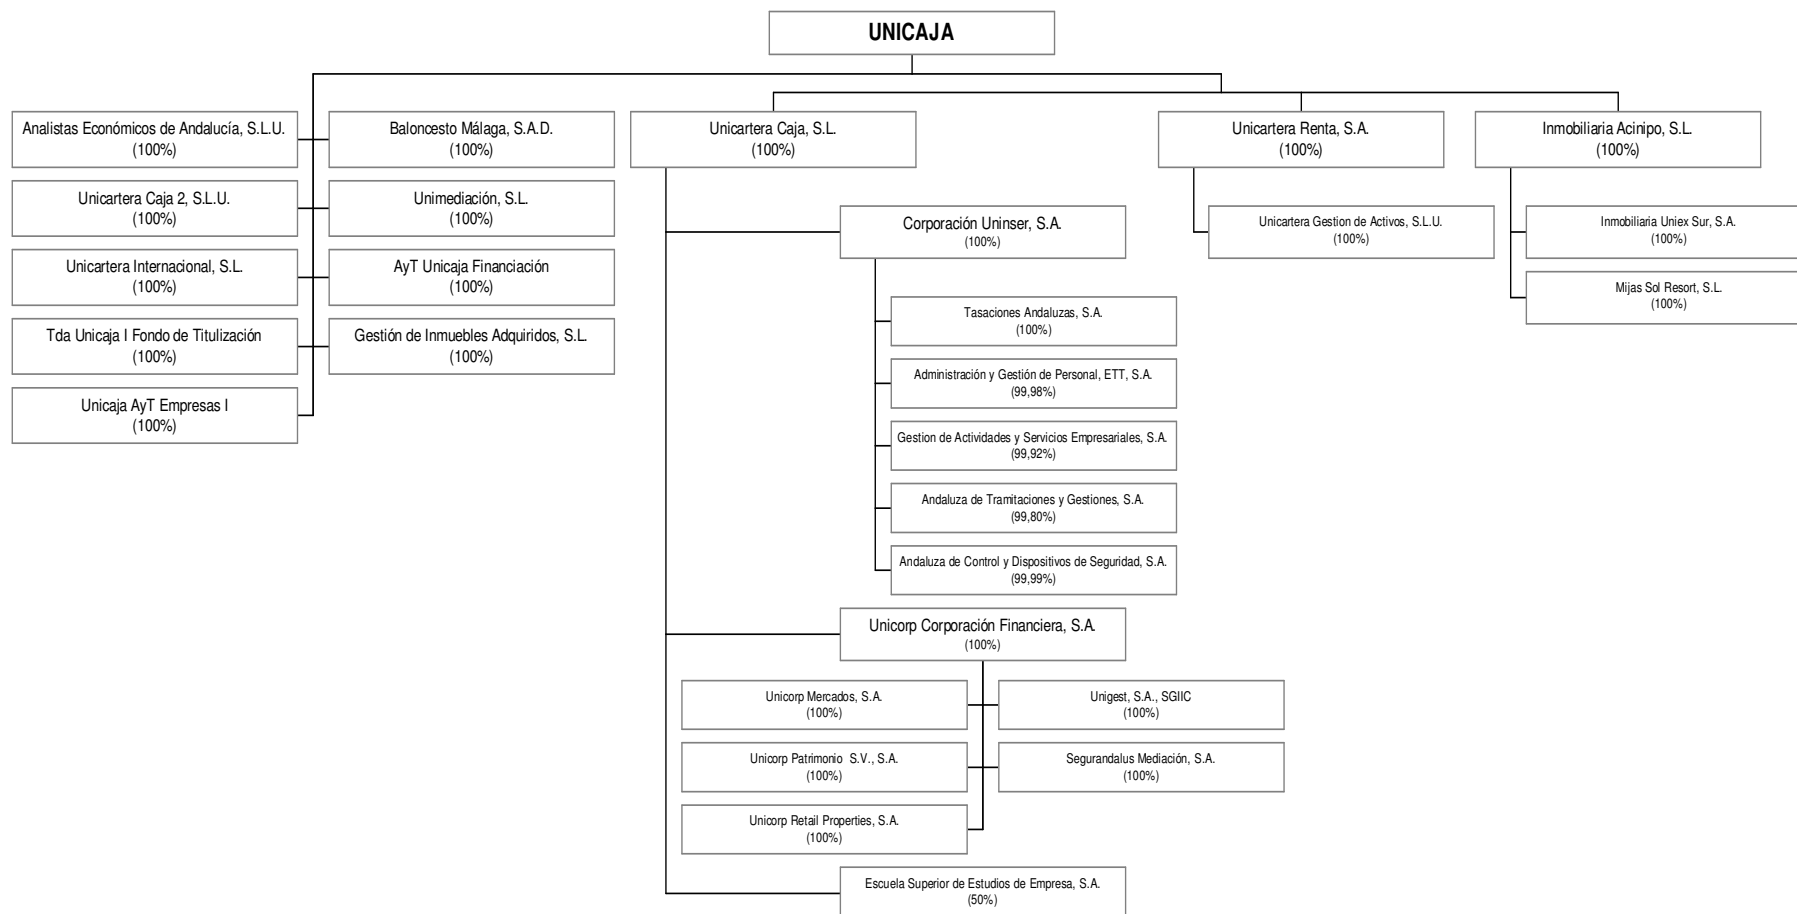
UNICAJA

Analistas Económicos de Andalucía, S.L.U.
(100%)

Baloncesto Málaga, S.A.D.
(100%)

Unicartera Caja 2, S.L.U.
(100%)

Unimediación, S.L.
(100%)

Unicartera Internacional, S.L.
(100%)

AyT Unicaja Financiación
(100%)

Tda Unicaja I Fondo de Titulización
(100%)

Gestión de Inmuebles Adquiridos, S.L.
(100%)

Unicaja AyT Empresas I
(100%)

Unicartera Caja, S.L.
(100%)

Corporación Uninser, S.A.
(100%)

Tasaciones Andaluzas, S.A.
(100%)

Administración y Gestión de Personal, ETT, S.A.
(99,98%)

Gestion de Actividades y Servicios Empresariales, S.A.
(99,92%)

Andaluza de Tramitaciones y Gestiones, S.A.
(99,80%)

Andaluza de Control y Dispositivos de Seguridad, S.A.
(99,99%)

Unicorp Corporación Financiera, S.A.
(100%)

Unicorp Mercados, S.A.
(100%)

Unigest, S.A., SGIIC
(100%)

Unicorp Patrimonio S.V., S.A.
(100%)

Segurandalus Mediación, S.A.
(100%)

Unicorp Retail Properties, S.A.
(100%)

Escuela Superior de Estudios de Empresa, S.A.
(50%)

Unicartera Renta, S.A.
(100%)

Unicartera Gestion de Activos, S.L.U.
(100%)

Inmobiliaria Acinipo, S.L.
(100%)

Inmobiliaria Uniex Sur, S.A.
(100%)

Mijas Sol Resort, S.L.
(100%)